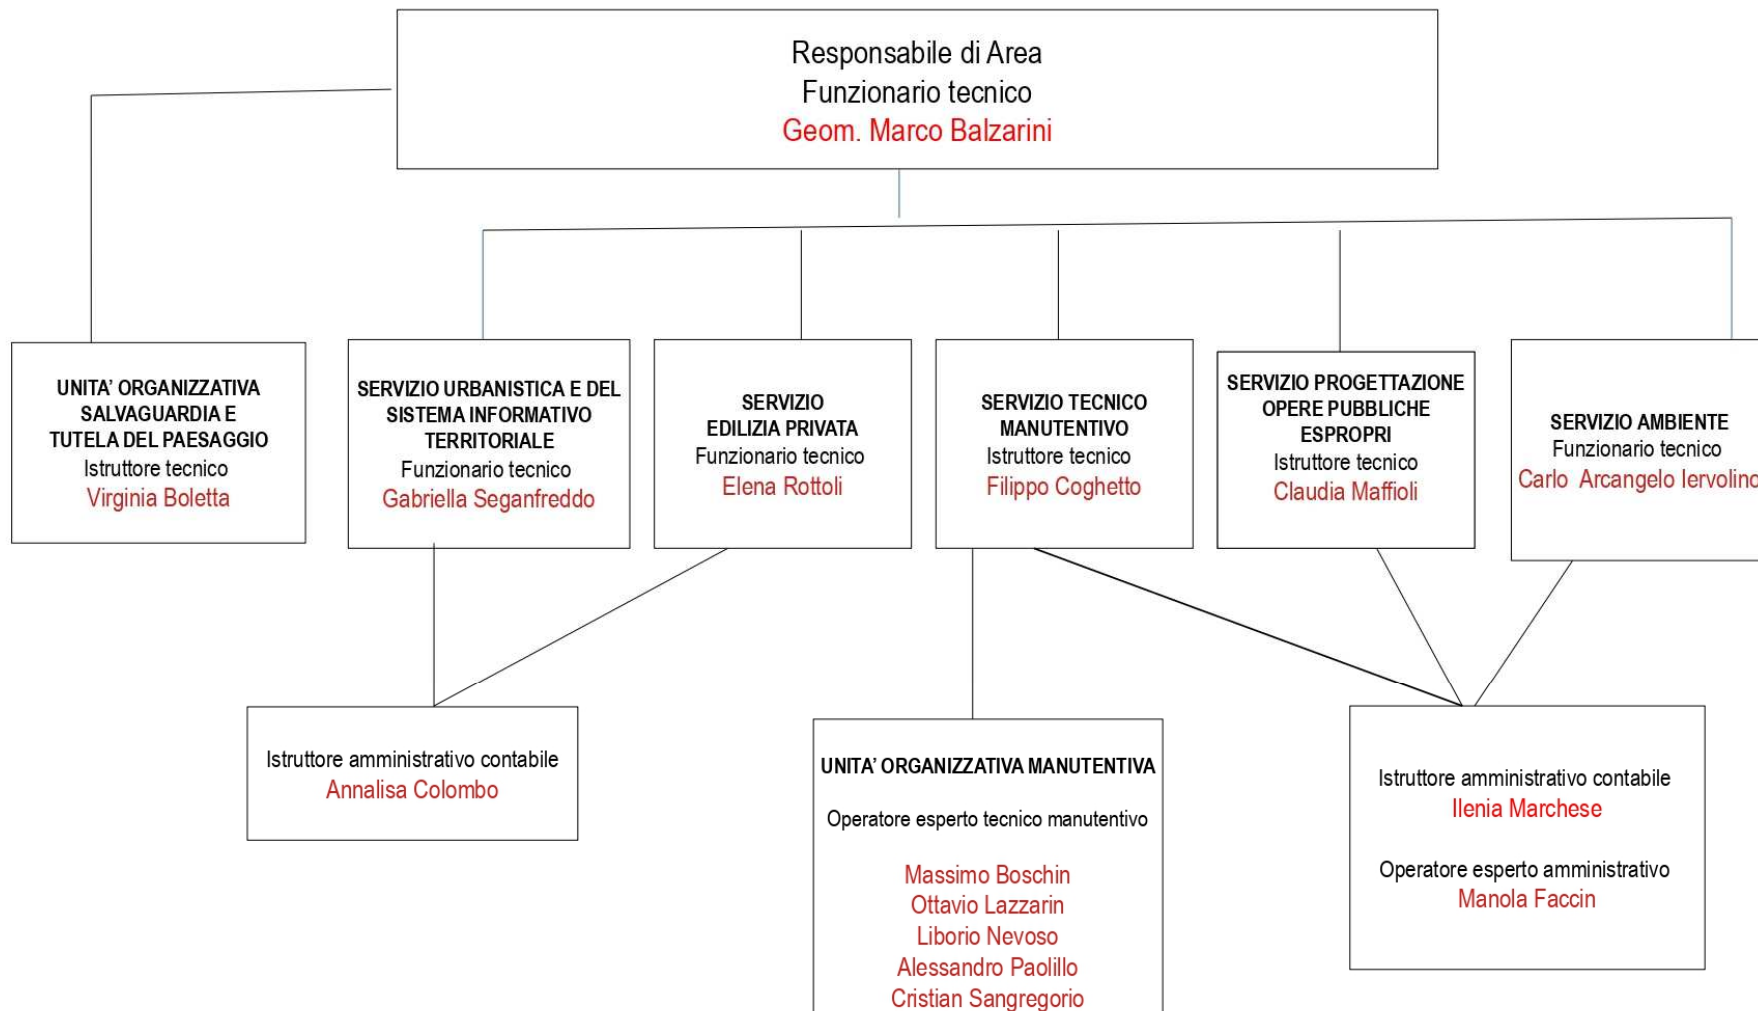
Responsabile di Area
Funzionario tecnico
Geom. Marco Balzarini

UNITA' ORGANIZZATIVA SALVAGUARDIA E TUTELA DEL PAESAGGIO
Istruttore tecnico
Virginia Boletta

SERVIZIO URBANISTICA E DEL SISTEMA INFORMATIVO TERRITORIALE
Funzionario tecnico
Gabriella Seganfreddo

SERVIZIO EDILIZIA PRIVATA
Funzionario tecnico
Elena Rottoli

SERVIZIO TECNICO MANUTENTIVO
Istruttore tecnico
Filippo Coghetto

SERVIZIO PROGETTAZIONE OPERE PUBBLICHE ESPROPRI
Istruttore tecnico
Claudia Maffioli

SERVIZIO AMBIENTE
Funzionario tecnico
Carlo Arcangelo Iervolino

Istruttore amministrativo contabile
Annalisa Colombo

UNITA' ORGANIZZATIVA MANUTENTIVA

Operatore esperto tecnico manutentivo

Massimo Boschin
Ottavio Lazzarin
Liborio Nevoso
Alessandro Paolillo
Cristian Sangregorio

Istruttore amministrativo contabile
Ilenia Marchese

Operatore esperto amministrativo
Manola Faccin